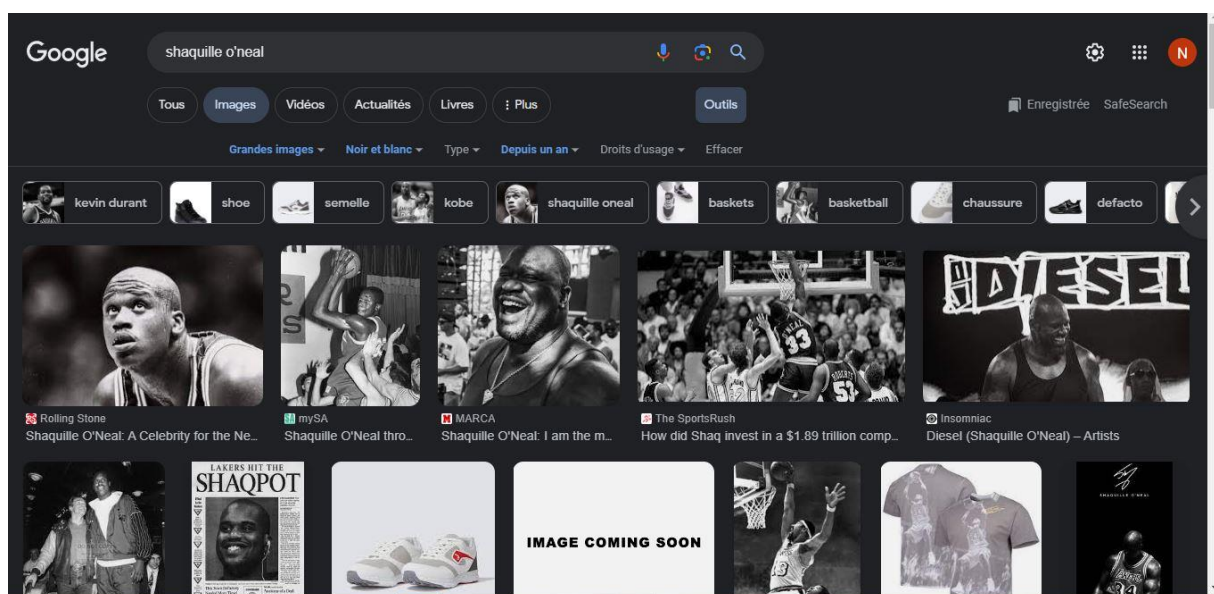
Google

shaquille o'neal

N

Tous Images Vidéos Actualités Livres ⋮ Plus

Outils

Enregistrée SafeSearch

Grandes images ▾ Noir et blanc ▾ Type ▾ Depuis un an ▾ Droits d'usage ▾ Effacer

kevin durant shoe semelle kobe shaquille oneal baskets basketball chaussure defacto

Rolling Stone
Shaquille O'Neal: A Celebrity for the Ne...

mySA
Shaquille O'Neal thro...

MARCA
Shaquille O'Neal: I am the m...

The SportsRush
How did Shaq invest in a $1.89 trillion comp...

DIESEL

Insomniac
Diesel (Shaquille O'Neal) – Artists

LAKERS HIT THE SHAQPOT

IMAGE COMING SOON